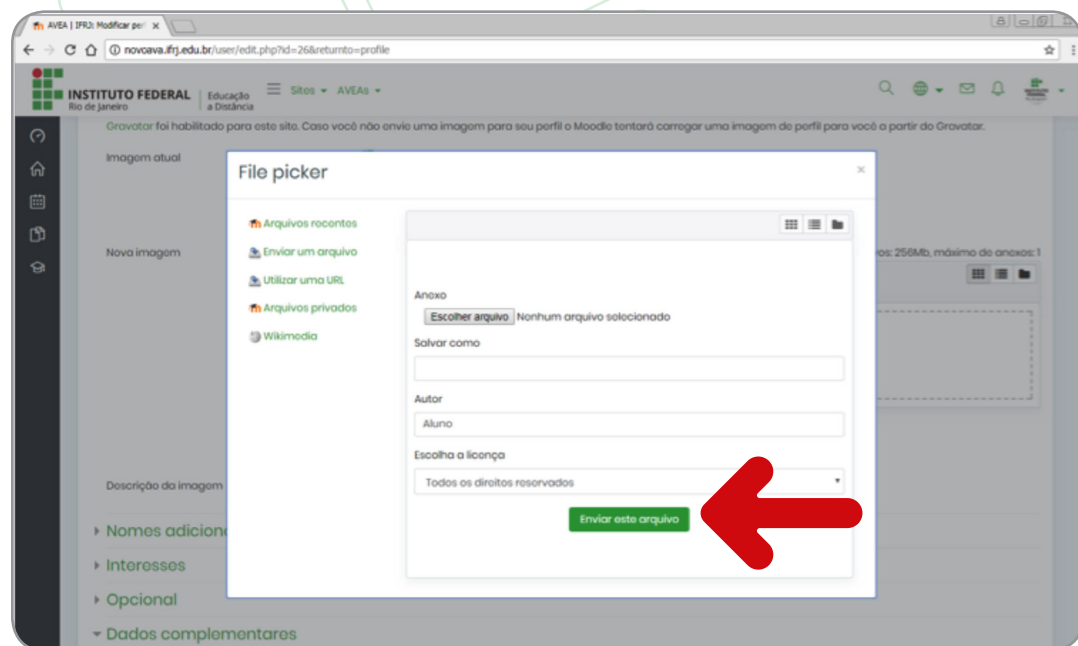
AVEA | IFRJ: Modificar perf ×

novoava.ifrj.edu.br/user/edit.php?id=26&returnto=profile

INSTITUTO FEDERAL Rio de Janeiro | Educação a Distância

Sites ▾ AVEAs ▾

Gravatar foi habilitado para este site. Caso você não envie uma imagem para seu perfil o Moodle tentará carregar uma imagem de perfil para você a partir do Gravatar.

Imagem atual

Nova imagem

os: 256Mb, máximo de anexos: 1

Descrição da imagem

▸ Nomes adicion

▸ Interesses

▸ Opcional

▾ Dados complementares

File picker

×

Arquivos recentes

Enviar um arquivo

Utilizar uma URL

Arquivos privados

Wikimedia

Anexo

Escolher arquivo Nenhum arquivo selecionado

Salvar como

Autor

Aluno

Escolha a licença

Todos os direitos reservados

Enviar este arquivo